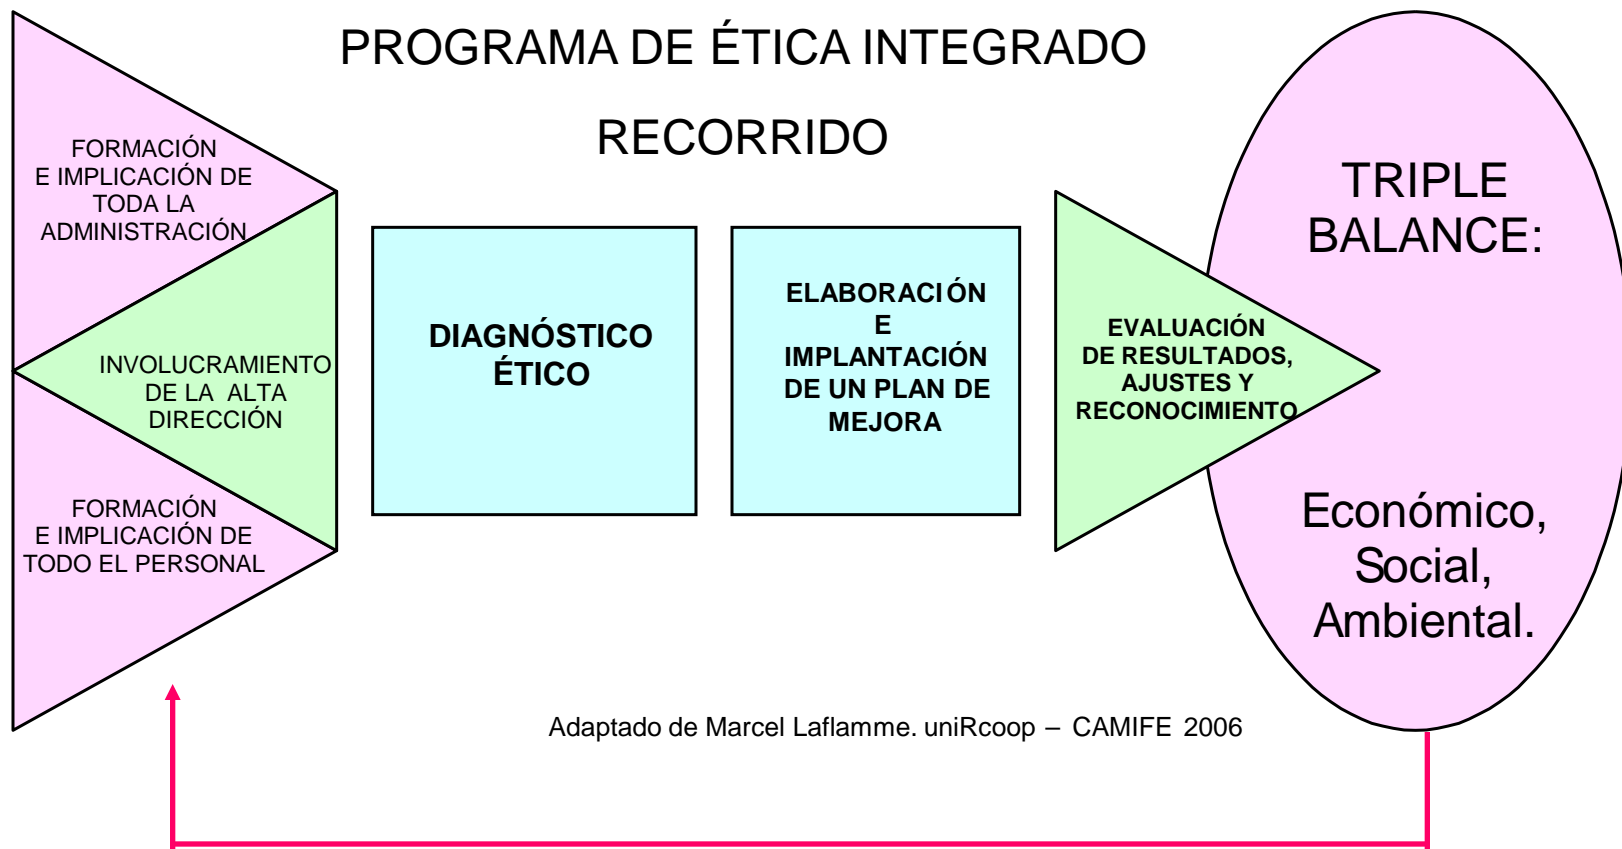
PROGRAMA DE ÉTICA INTEGRADO

RECORRIDO

FORMACIÓN E IMPLICACIÓN DE TODA LA ADMINISTRACIÓN

INVOLUCRAMIENTO DE LA ALTA DIRECCIÓN

FORMACIÓN E IMPLICACIÓN DE TODO EL PERSONAL

DIAGNÓSTICO ÉTICO

ELABORACIÓN E IMPLANTACIÓN DE UN PLAN DE MEJORA

EVALUACIÓN DE RESULTADOS, AJUSTES Y RECONOCIMIENTO

TRIPLE BALANCE:

Económico, Social, Ambiental.

Adaptado de Marcel Laflamme. uniRcoop – CAMIFE 2006